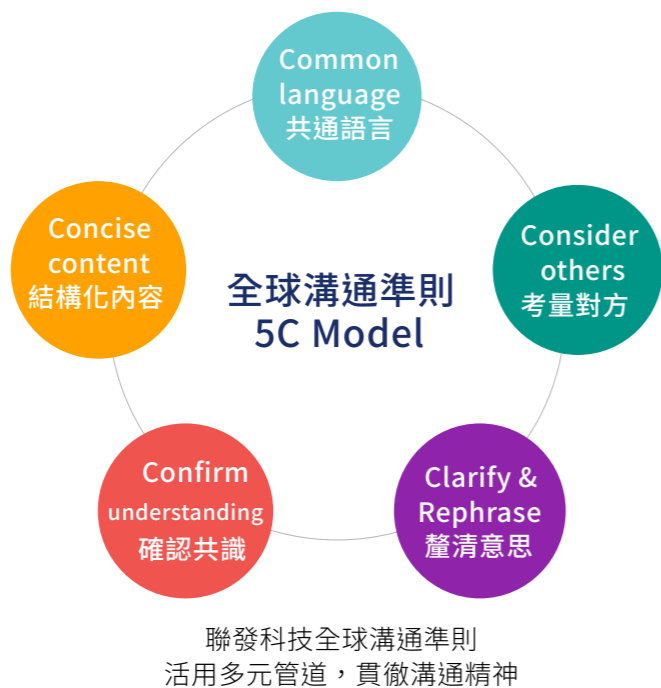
Common language
共通語言

Consider others
考量對方

Clarify & Rephrase
釐清意思

Confirm understanding
確認共識

Concise content
結構化內容

全球溝通準則
5C Model

聯發科技全球溝通準則
活用多元管道，貫徹溝通精神